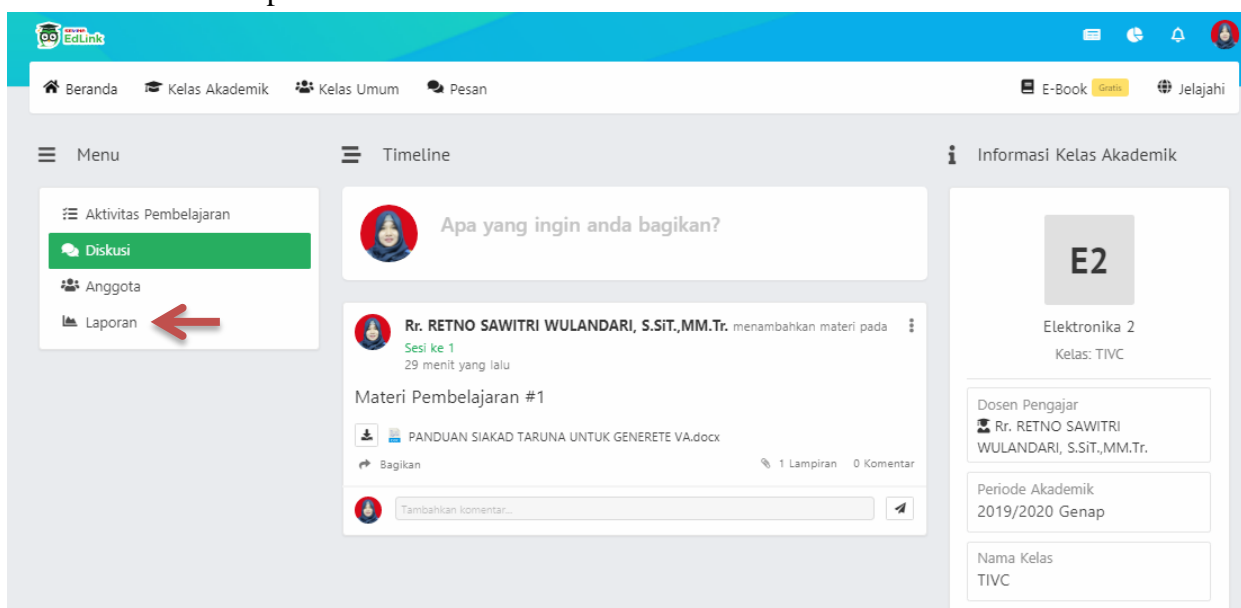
EdLink

Beranda Kelas Akademik Kelas Umum Pesan

E-Book Gratis Jelajahi

Menu

Aktivitas Pembelajaran
Diskusi
Anggota
Laporan

Timeline

Apa yang ingin anda bagikan?

Rr. RETNO SAWITRI WULANDARI, S.SiT.,MM.Tr. menambahkan materi pada
Sesi ke 1
29 menit yang lalu

Materi Pembelajaran #1

PANDUAN SIAKAD TARUNA UNTUK GENERETE VA.docx

Bagikan 1 Lampiran 0 Komentar

Tambahkan komentar...

Informasi Kelas Akademik

E2

Elektronika 2
Kelas: TIVC

Dosen Pengajar
Rr. RETNO SAWITRI WULANDARI, S.SiT.,MM.Tr.

Periode Akademik
2019/2020 Genap

Nama Kelas
TIVC